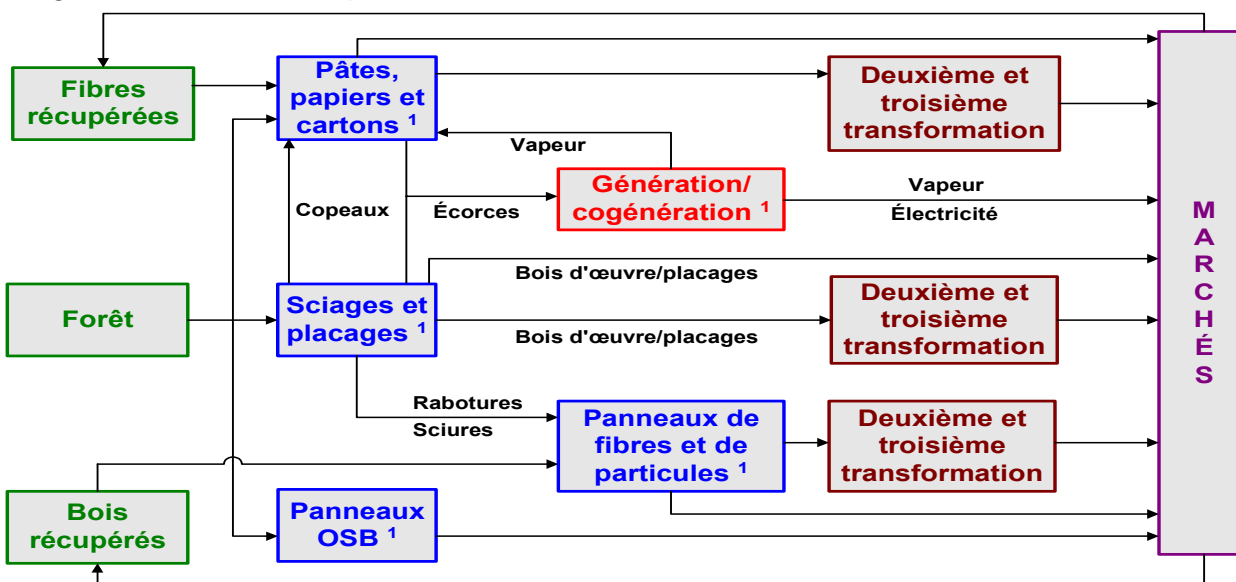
Fibres récupérées

Pâtes, papiers et cartons $^1$

Deuxième et troisième transformation

Vapeur

Copeaux

Écorces

Génération/ cogénération $^1$

Vapeur

Électricité

M A R C H É S

Bois d'œuvre/placages

Forêt

Sciages et placages $^1$

Bois d'œuvre/placages

Deuxième et troisième transformation

Rabotures

Sciures

Panneaux de fibres et de particules $^1$

Deuxième et troisième transformation

Bois récupérés

Panneaux OSB $^1$